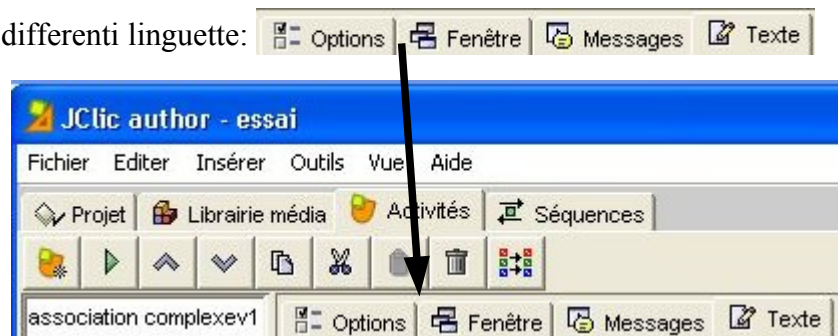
differenti linguette: Options | Fenêtre | Messages | Texte

JClic author - essai

Fichier Editer Insérer Outils Vue Aide

Projet | Librairie média | Activités | Séquences

association complexev1 | Options | Fenêtre | Messages | Texte